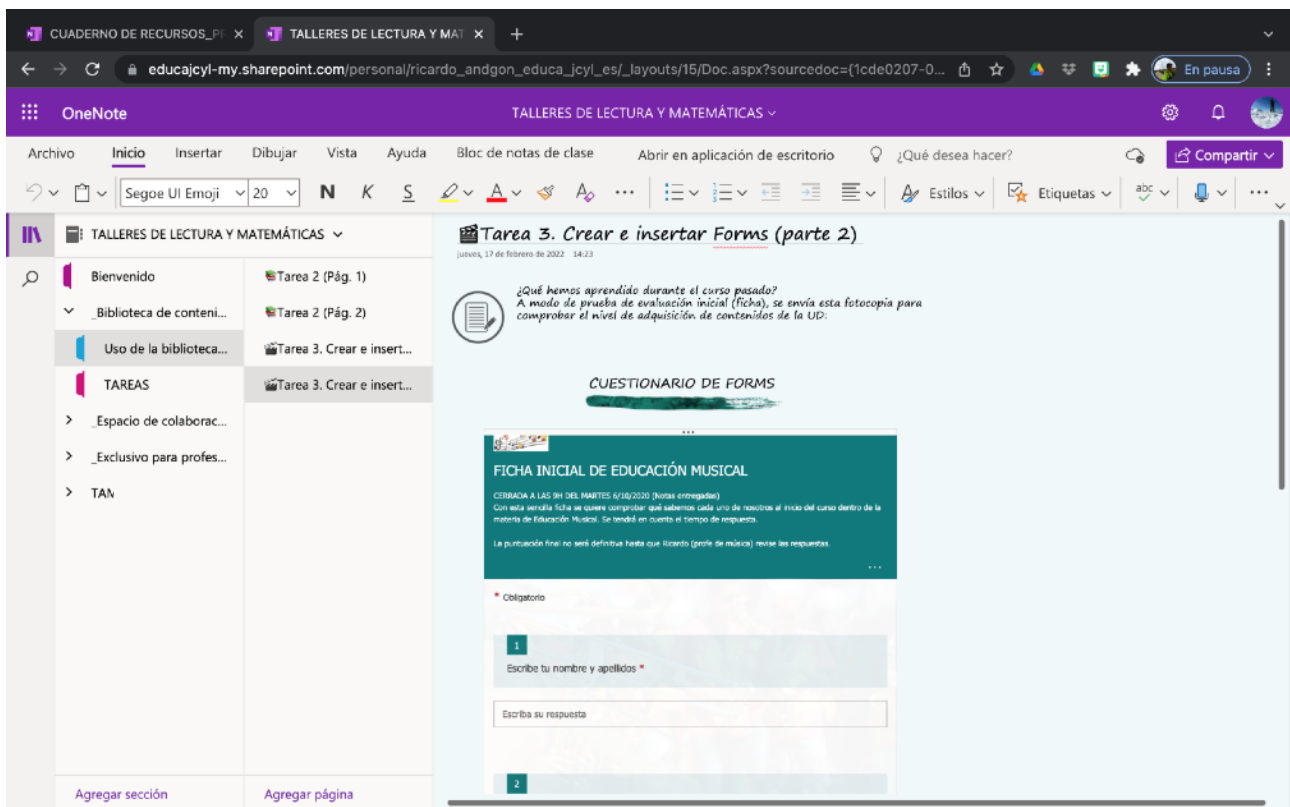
CUADERNO DE RECURSOS_P ×
TALLERES DE LECTURA Y MAT ×
+

educajcyl-my.sharepoint.com/personal/ricardo_andgon_educa_jcyl_es/_layouts/15/Doc.aspx?sourcedoc={1cde0207-0...
En pausa

OneNote
TALLERES DE LECTURA Y MATEMÁTICAS

Archivo Inicio Insertar Dibujar Vista Ayuda Bloc de notas de clase Abrir en aplicación de escritorio ¿Qué desea hacer? Compartir

Segoe UI Emoji 20 N K S ... Estilos Etiquetas ...

TALLERES DE LECTURA Y MATEMÁTICAS

Bienvenido
_Biblioteca de conteni...
Uso de la biblioteca...
TAREAS
_Espacio de colaborac...
_Exclusivo para profes...
TAN

Tarea 2 (Pág. 1)
Tarea 2 (Pág. 2)
Tarea 3. Crear e insert...
Tarea 3. Crear e insert...

Agregar sección
Agregar página

Tarea 3. Crear e insertar Forms (parte 2)
jueves, 17 de febrero de 2022 14:23

¿Qué hemos aprendido durante el curso pasado?
A modo de prueba de evaluación inicial (ficha), se envía esta fotocopia para comprobar el nivel de adquisición de contenidos de la UD:

CUESTIONARIO DE FORMS

FICHA INICIAL DE EDUCACIÓN MUSICAL

CERRADA A LAS 9H DEL MARTES 6/10/2020 (Notas entregadas)
Con esta sencilla ficha se quiere comprobar qué sabemos cada uno de nosotros al inicio del curso dentro de la materia de Educación Musical. Se tendrá en cuenta el tiempo de respuesta.

La puntuación final no será definitiva hasta que Ricardo (profe de música) revise las respuestas.

* Obligatorio

1
Escribe tu nombre y apellidos *

Escriba su respuesta

2